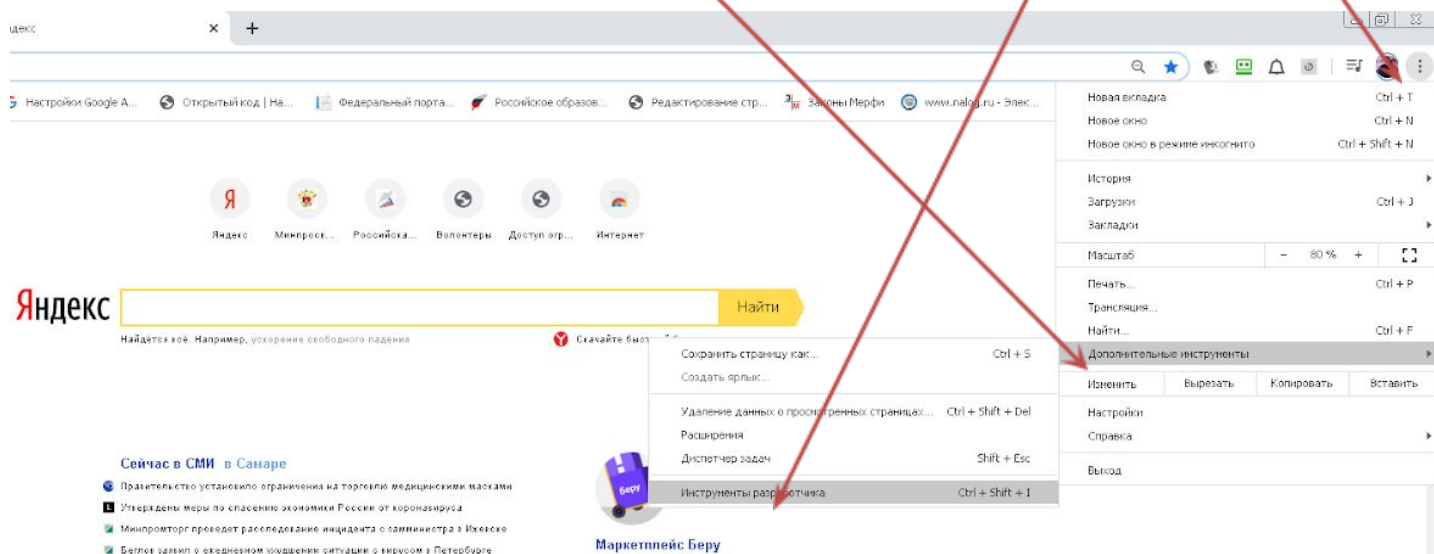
ндекс ×   +

Настройки Google A...   Открытый код | На...   Федеральный портa...   Российское образов...   Редактирование стр...   Законы Мерфи   www.nalog.ru - Элек...

Яндекс   Минпросв...   Российска...   Волонтеры   Доступ огр...   Интернет

Яндекс

Найти

Найдётся всё. Например, ускорение свободного падения

Скачайте быст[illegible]

Сохранить страницу как...   Ctrl + S
Создать ярлык...
Удаление данных о просмотренных страницах...   Ctrl + Shift + Del
Расширения
Диспетчер задач   Shift + Esc
Инструменты разработчика   Ctrl + Shift + I

Сейчас в СМИ в Самаре
Правительство установило ограничения на торговлю медицинскими масками
Утверждены меры по спасению экономики России от коронавируса
Минпромторг проведет расследование инцидента с замминистра в Ижевске
Беглов заявил о ежедневном ухудшении ситуации с вирусом в Петербурге

беру
Маркетплейс Беру

Новая вкладка   Ctrl + T
Новое окно   Ctrl + N
Новое окно в режиме инкогнито   Ctrl + Shift + N
История
Загрузки   Ctrl + J
Закладки
Масштаб   –   80 %   +
Печать...   Ctrl + P
Трансляция...
Найти...   Ctrl + F
Дополнительные инструменты
Изменить   Вырезать   Копировать   Вставить
Настройки
Справка
Выход